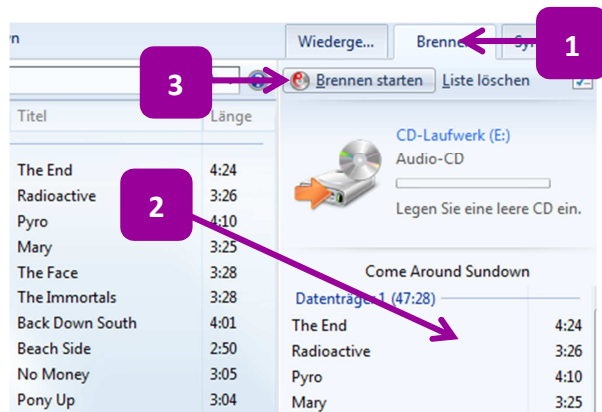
n

Wiederge... Brenne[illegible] Sy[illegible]

3 Brennen starten Liste löschen

1

Titel Länge

| Titel | Länge |
|---|---|
| The End | 4:24 |
| Radioactive | 3:26 |
| Pyro | 4:10 |
| Mary | 3:25 |
| The Face | 3:28 |
| The Immortals | 3:28 |
| Back Down South | 4:01 |
| Beach Side | 2:50 |
| No Money | 3:05 |
| Pony Up | 3:04 |

2

CD-Laufwerk (E:)
Audio-CD

Legen Sie eine leere CD ein.

Come Around Sundown

Datenträger 1 (47:28)

| | |
|---|---|
| The End | 4:24 |
| Radioactive | 3:26 |
| Pyro | 4:10 |
| Mary | 3:25 |